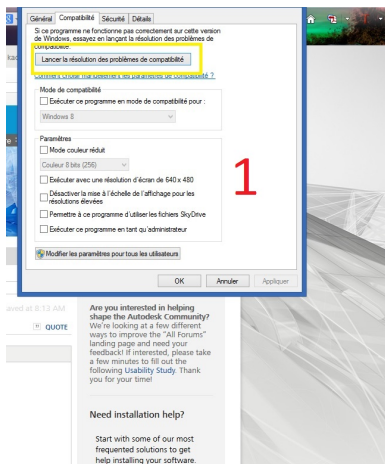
Général Compatibilité Sécurité Détails

Si ce programme ne fonctionne pas correctement sur cette version de Windows, essayez en lançant la résolution des problèmes de compatibilité.

Lancer la résolution des problèmes de compatibilité

Comment choisir manuellement les paramètres de compatibilité ?

Mode de compatibilité

Exécuter ce programme en mode de compatibilité pour :

Windows 8

Paramètres

Mode couleur réduit

Couleur 8 bits (256)

Exécuter avec une résolution d'écran de 640 x 480

Désactiver la mise à l'échelle de l'affichage pour les résolutions élevées

Permettre à ce programme d'utiliser les fichiers SkyDrive

Exécuter ce programme en tant qu'administrateur

Modifier les paramètres pour tous les utilisateurs

OK Annuler Appliquer

1

kad

aved at 8:13 AM

QUOTE

Are you interested in helping shape the Autodesk Community? We're looking at a few different ways to improve the "All Forums" landing page and need your feedback! If interested, please take a few minutes to fill out the following Usability Study. Thank you for your time!

Need installation help?

Start with some of our most frequented solutions to get help installing your software.